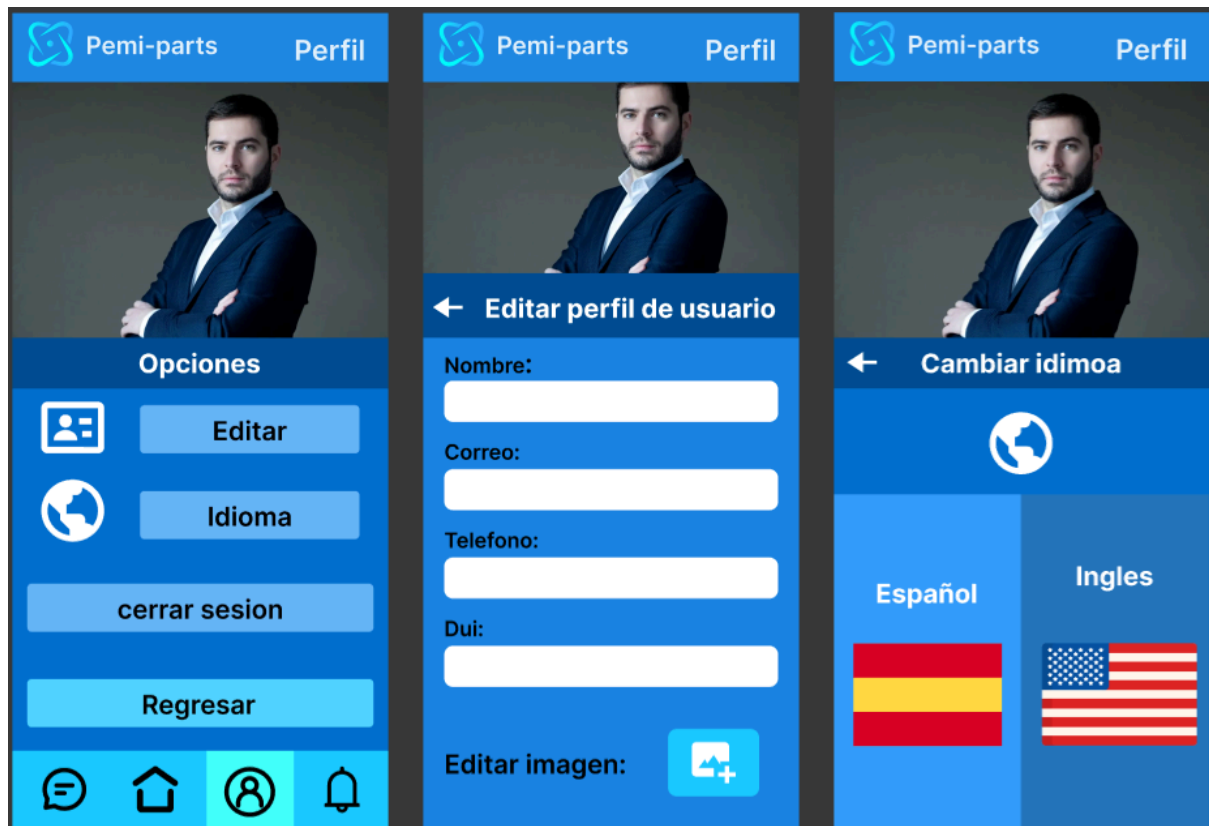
Pemi-parts Perfil

Opciones

Editar

Idioma

cerrar sesion

Regresar

Pemi-parts Perfil

Editar perfil de usuario

Nombre:

Correo:

Telefono:

Dui:

Editar imagen:

Pemi-parts Perfil

Cambiar idimoa

Español

Ingles